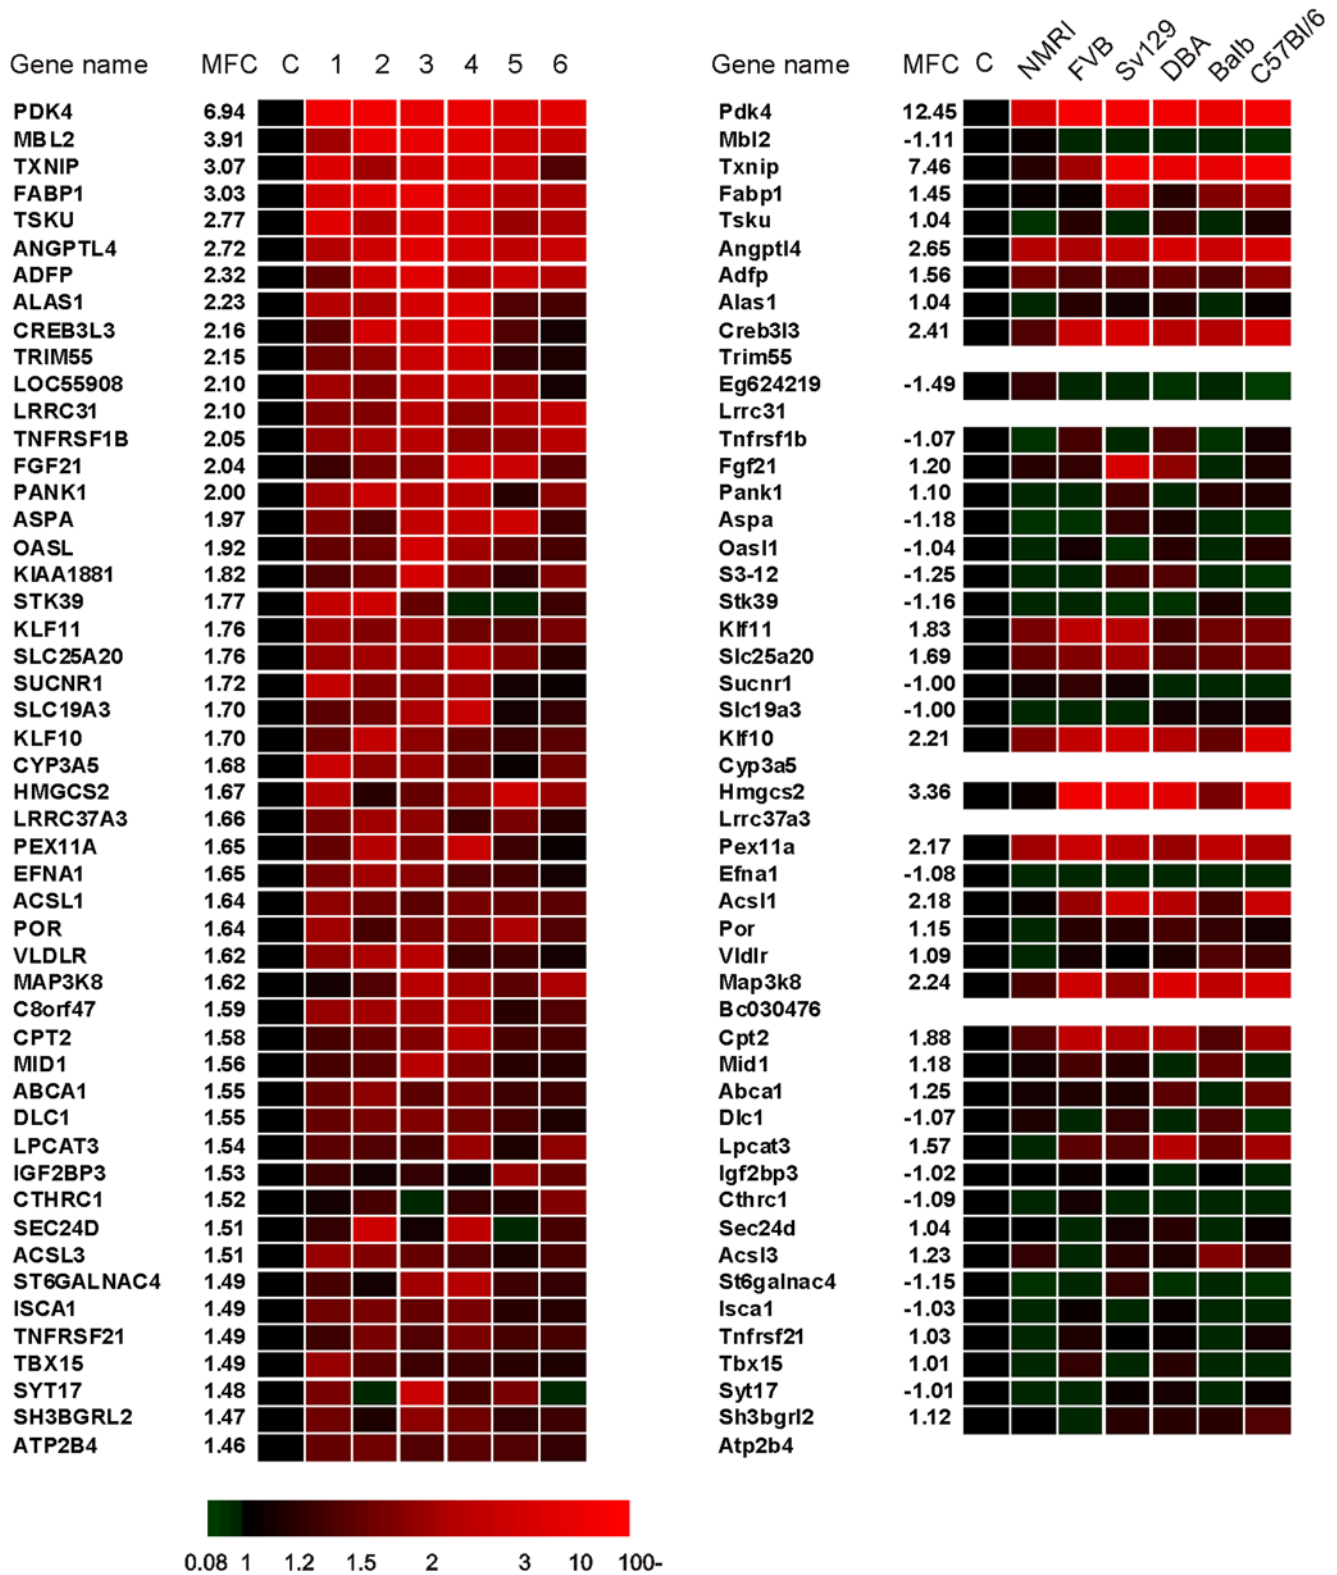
| Gene name | MFC | C | 1 | 2 | 3 | 4 | 5 | 6 |
|---|---|---|---|---|---|---|---|---|
| PDK4 | 6.94 | | | | | | | |
| MBL2 | 3.91 | | | | | | | |
| TXNIP | 3.07 | | | | | | | |
| FABP1 | 3.03 | | | | | | | |
| TSKU | 2.77 | | | | | | | |
| ANGPTL4 | 2.72 | | | | | | | |
| ADFP | 2.32 | | | | | | | |
| ALAS1 | 2.23 | | | | | | | |
| CREB3L3 | 2.16 | | | | | | | |
| TRIM55 | 2.15 | | | | | | | |
| LOC55908 | 2.10 | | | | | | | |
| LRRC31 | 2.10 | | | | | | | |
| TNFRSF1B | 2.05 | | | | | | | |
| FGF21 | 2.04 | | | | | | | |
| PANK1 | 2.00 | | | | | | | |
| ASPA | 1.97 | | | | | | | |
| OASL | 1.92 | | | | | | | |
| KIAA1881 | 1.82 | | | | | | | |
| STK39 | 1.77 | | | | | | | |
| KLF11 | 1.76 | | | | | | | |
| SLC25A20 | 1.76 | | | | | | | |
| SUCNR1 | 1.72 | | | | | | | |
| SLC19A3 | 1.70 | | | | | | | |
| KLF10 | 1.70 | | | | | | | |
| CYP3A5 | 1.68 | | | | | | | |
| HMGCS2 | 1.67 | | | | | | | |
| LRRC37A3 | 1.66 | | | | | | | |
| PEX11A | 1.65 | | | | | | | |
| EFNA1 | 1.65 | | | | | | | |
| ACSL1 | 1.64 | | | | | | | |
| POR | 1.64 | | | | | | | |
| VLDLR | 1.62 | | | | | | | |
| MAP3K8 | 1.62 | | | | | | | |
| C8orf47 | 1.59 | | | | | | | |
| CPT2 | 1.58 | | | | | | | |
| MID1 | 1.56 | | | | | | | |
| ABCA1 | 1.55 | | | | | | | |
| DLC1 | 1.55 | | | | | | | |
| LPCAT3 | 1.54 | | | | | | | |
| IGF2BP3 | 1.53 | | | | | | | |
| CTHRC1 | 1.52 | | | | | | | |
| SEC24D | 1.51 | | | | | | | |
| ACSL3 | 1.51 | | | | | | | |
| ST6GALNAC4 | 1.49 | | | | | | | |
| ISCA1 | 1.49 | | | | | | | |
| TNFRSF21 | 1.49 | | | | | | | |
| TBX15 | 1.49 | | | | | | | |
| SYT17 | 1.48 | | | | | | | |
| SH3BGRL2 | 1.47 | | | | | | | |
| ATP2B4 | 1.46 | | | | | | | |

| Gene name | MFC | C | NMRI | FVB | Sv129 | DBA | Balb | C57Bl/6 |
|---|---|---|---|---|---|---|---|---|
| Pdk4 | 12.45 | | | | | | | |
| Mbl2 | -1.11 | | | | | | | |
| Txnip | 7.46 | | | | | | | |
| Fabp1 | 1.45 | | | | | | | |
| Tsku | 1.04 | | | | | | | |
| Angptl4 | 2.65 | | | | | | | |
| Adfp | 1.56 | | | | | | | |
| Alas1 | 1.04 | | | | | | | |
| Creb3l3 | 2.41 | | | | | | | |
| Trim55 | | | | | | | | |
| Eg624219 | -1.49 | | | | | | | |
| Lrrc31 | | | | | | | | |
| Tnfrsf1b | -1.07 | | | | | | | |
| Fgf21 | 1.20 | | | | | | | |
| Pank1 | 1.10 | | | | | | | |
| Aspa | -1.18 | | | | | | | |
| Oasl1 | -1.04 | | | | | | | |
| S3-12 | -1.25 | | | | | | | |
| Stk39 | -1.16 | | | | | | | |
| Klf11 | 1.83 | | | | | | | |
| Slc25a20 | 1.69 | | | | | | | |
| Sucnr1 | -1.00 | | | | | | | |
| Slc19a3 | -1.00 | | | | | | | |
| Klf10 | 2.21 | | | | | | | |
| Cyp3a5 | | | | | | | | |
| Hmgcs2 | 3.36 | | | | | | | |
| Lrrc37a3 | | | | | | | | |
| Pex11a | 2.17 | | | | | | | |
| Efna1 | -1.08 | | | | | | | |
| Acsl1 | 2.18 | | | | | | | |
| Por | 1.15 | | | | | | | |
| Vldlr | 1.09 | | | | | | | |
| Map3k8 | 2.24 | | | | | | | |
| Bc030476 | | | | | | | | |
| Cpt2 | 1.88 | | | | | | | |
| Mid1 | 1.18 | | | | | | | |
| Abca1 | 1.25 | | | | | | | |
| Dlc1 | -1.07 | | | | | | | |
| Lpcat3 | 1.57 | | | | | | | |
| Igf2bp3 | -1.02 | | | | | | | |
| Cthrc1 | -1.09 | | | | | | | |
| Sec24d | 1.04 | | | | | | | |
| Acsl3 | 1.23 | | | | | | | |
| St6galnac4 | -1.15 | | | | | | | |
| Isca1 | -1.03 | | | | | | | |
| Tnfrsf21 | 1.03 | | | | | | | |
| Tbx15 | 1.01 | | | | | | | |
| Syt17 | -1.01 | | | | | | | |
| Sh3bgrl2 | 1.12 | | | | | | | |
| Atp2b4 | | | | | | | | |

0.08 1 1.2 1.5 2 3 10 100-